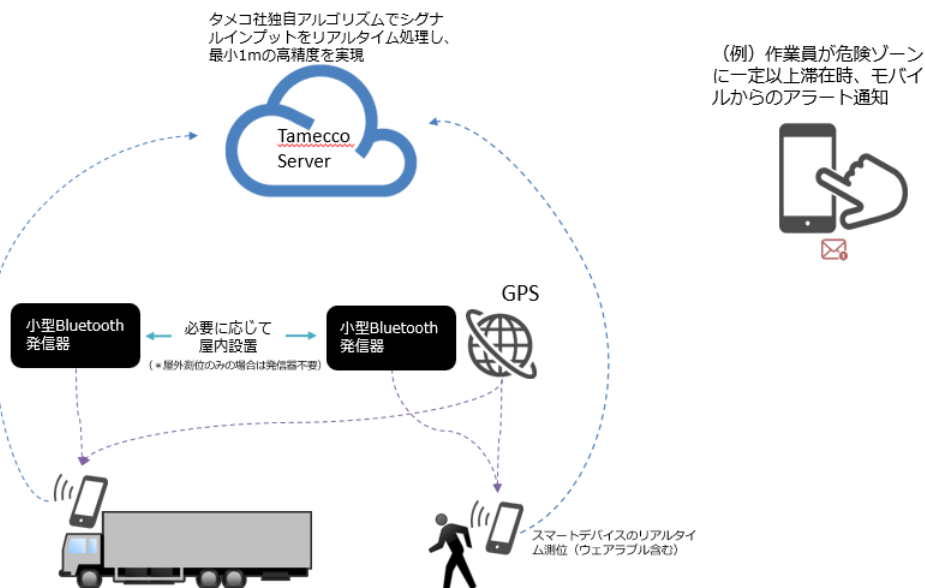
タメコ社独自アルゴリズムでシグナルインプットをリアルタイム処理し、最小1mの高精度を実現

Tamecco Server

（例）作業員が危険ゾーンに一定以上滞在時、モバイルからのアラート通知

GPS

小型Bluetooth発信器

必要に応じて屋内設置

（＊屋外測位のみの場合は発信器不要）

小型Bluetooth発信器

スマートデバイスのリアルタイム測位（ウェアラブル含む）